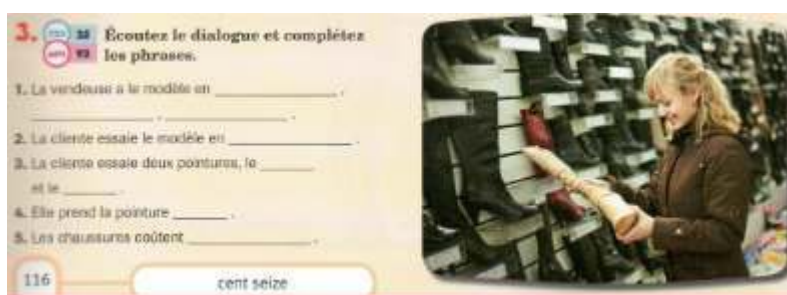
3. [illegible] 18 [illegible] 93 Écoutez le dialogue et complétez les phrases.

1. La vendeuse a le modèle en _______________ , _______________ , _______________ .

2. La cliente essaie le modèle en _______________ .

3. La cliente essaie deux pointures, le _______ et le _______ .

4. Elle prend la pointure _______ .

5. Les chaussures coûtent _______________ .

116

cent seize